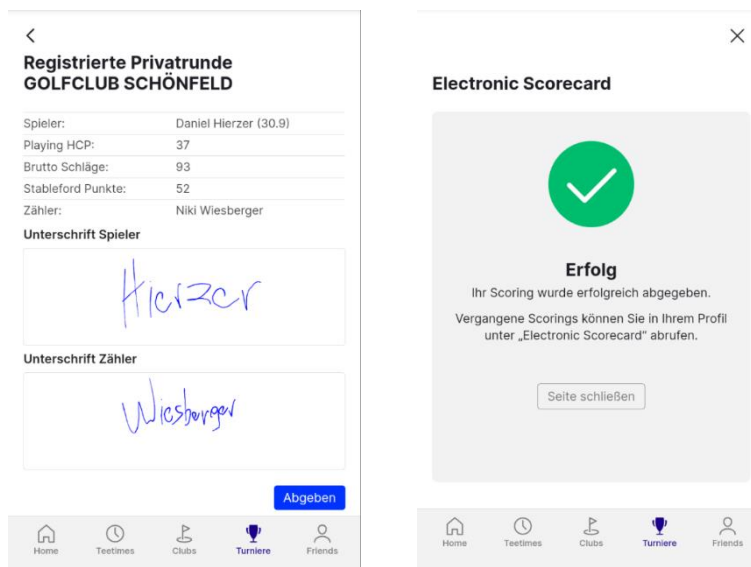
Registrierte Privatrunde
GOLFCLUB SCHÖNFELD

| | |
|---|---|
| Spieler: | Daniel Hierzer (30.9) |
| Playing HCP: | 37 |
| Brutto Schläge: | 93 |
| Stableford Punkte: | 52 |
| Zähler: | Niki Wiesberger |

Unterschrift Spieler

Hierzer

Unterschrift Zähler

Wiesberger

Abgeben

Home Teetimes Clubs Turniere Friends

Electronic Scorecard

Erfolg

Ihr Scoring wurde erfolgreich abgegeben.

Vergangene Scorings können Sie in Ihrem Profil unter „Electronic Scorecard" abrufen.

Seite schließen

Home Teetimes Clubs Turniere Friends